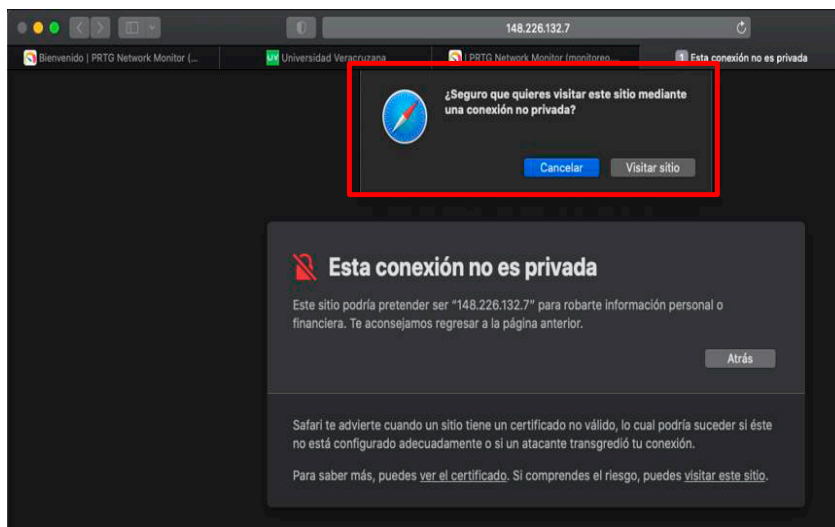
148.226.132.7

Bienvenido | PRTG Network Monitor (...

UV Universidad Veracruzana

| PRTG Network Monitor (monitoreo...

Esta conexión no es privada

¿Seguro que quieres visitar este sitio mediante una conexión no privada?

Cancelar

Visitar sitio

Esta conexión no es privada

Este sitio podría pretender ser "148.226.132.7" para robarte información personal o financiera. Te aconsejamos regresar a la página anterior.

Atrás

Safari te advierte cuando un sitio tiene un certificado no válido, lo cual podría suceder si éste no está configurado adecuadamente o si un atacante transgredió tu conexión.

Para saber más, puedes ver el certificado. Si comprendes el riesgo, puedes visitar este sitio.